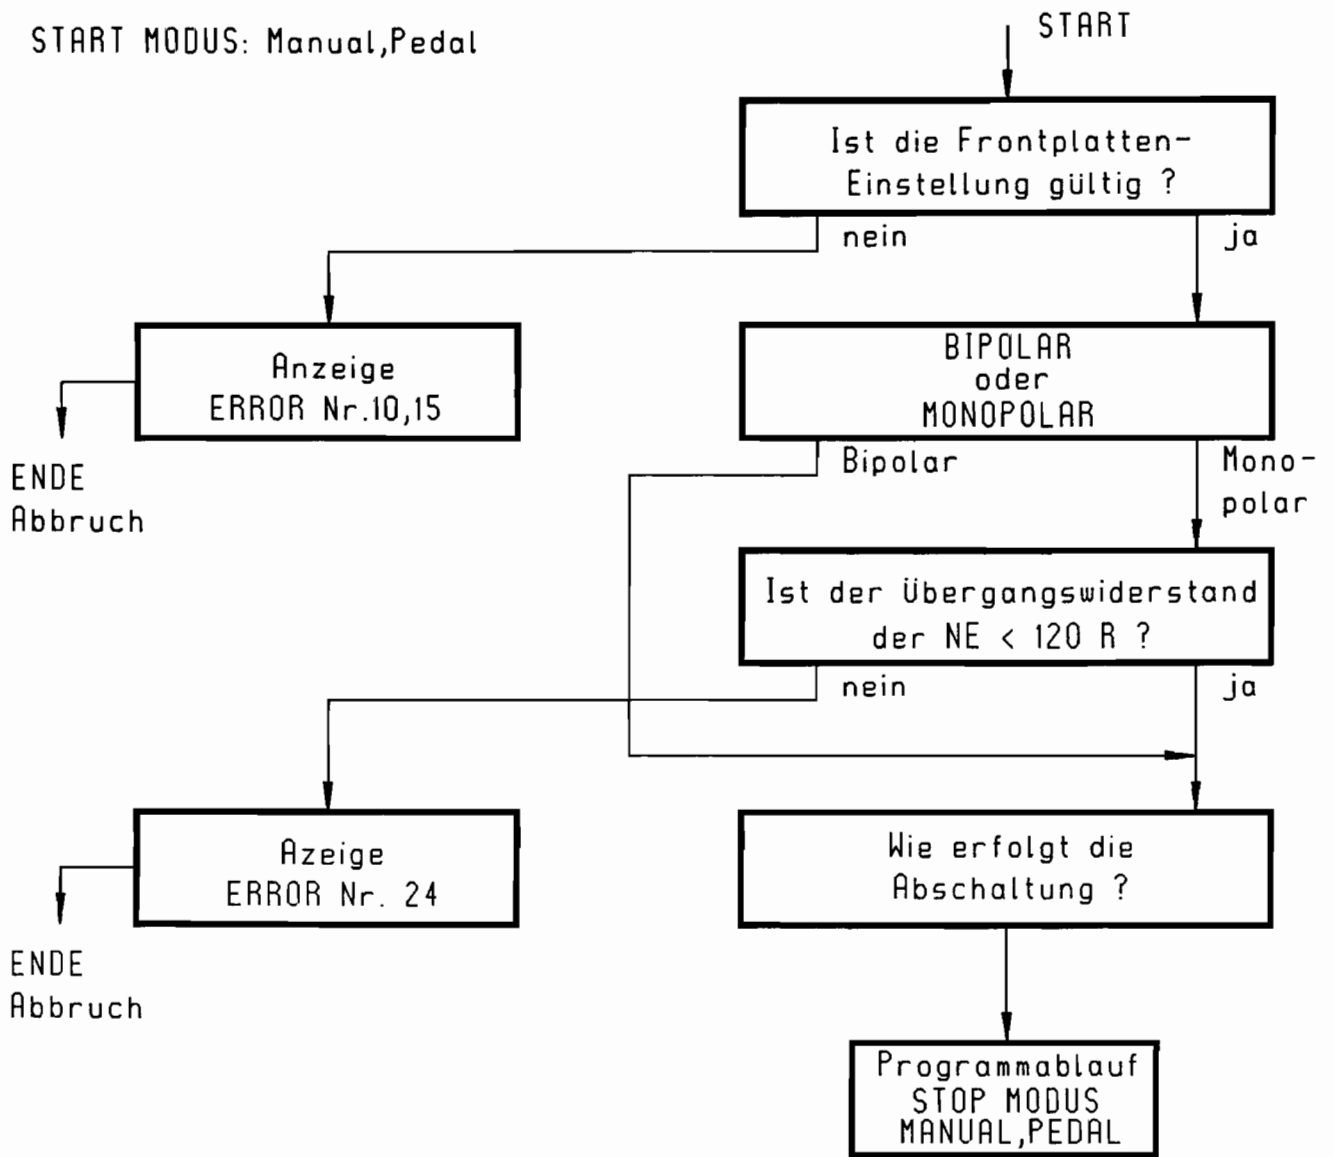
START MODUS: Manual,Pedal

START

Ist die Frontplatten-Einstellung gültig ?

nein

ja

Anzeige
ERROR Nr.10,15

ENDE
Abbruch

BIPOLAR
oder
MONOPOLAR

Bipolar

Mono-polar

Ist der Übergangswiderstand der NE < 120 R ?

nein

ja

Azeige
ERROR Nr. 24

ENDE
Abbruch

Wie erfolgt die Abschaltung ?

Programmablauf
STOP MODUS
MANUAL,PEDAL